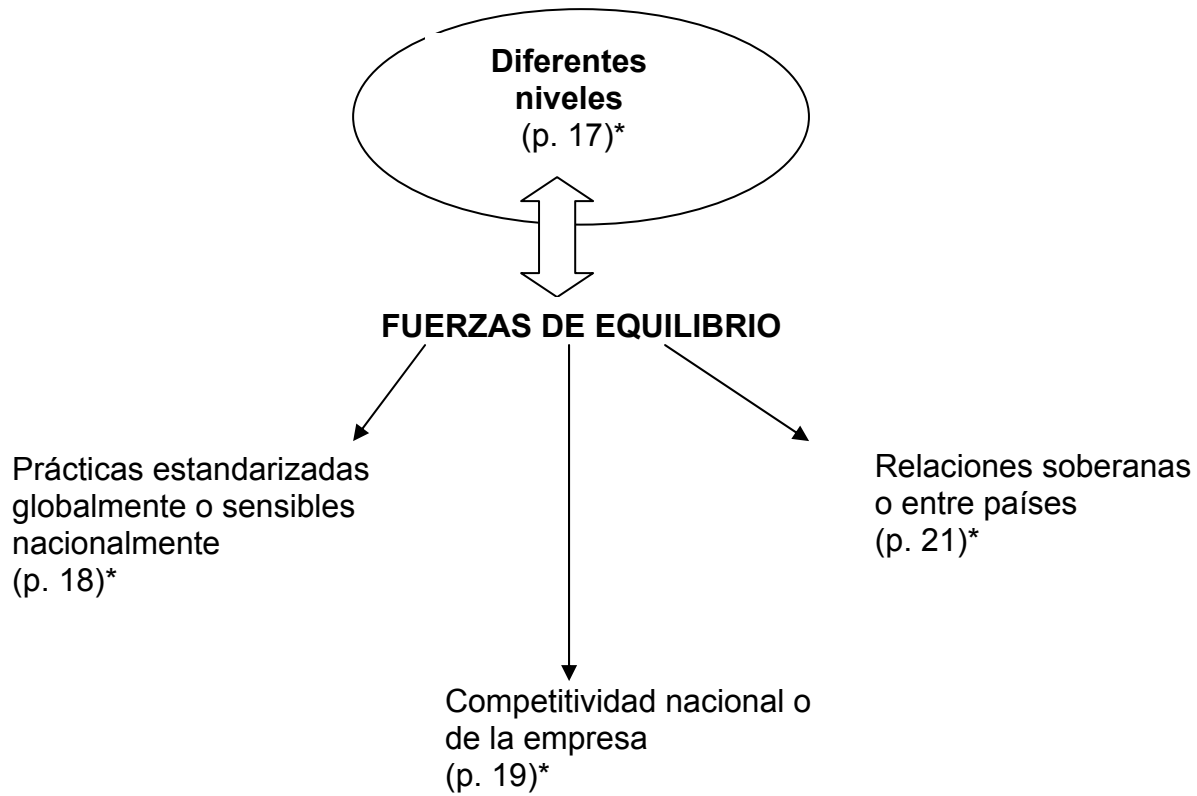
**Diferentes niveles**
(p. 17)*

**FUERZAS DE EQUILIBRIO**

Prácticas estandarizadas globalmente o sensibles nacionalmente
(p. 18)*

Relaciones soberanas o entre países
(p. 21)*

Competitividad nacional o de la empresa
(p. 19)*